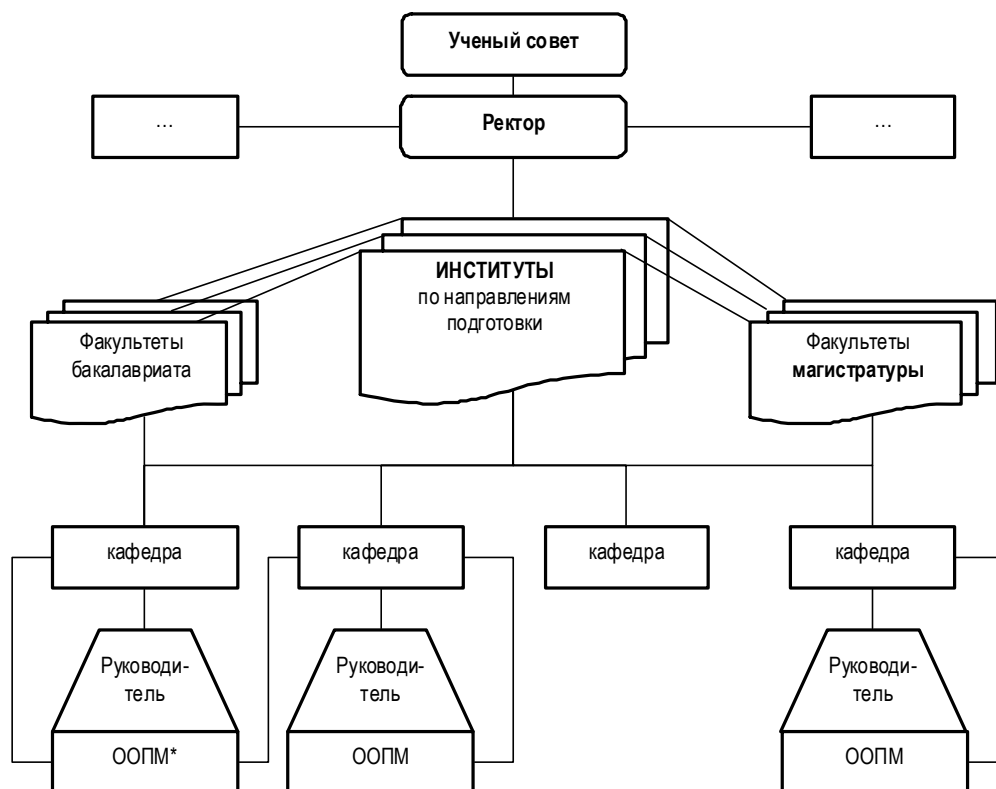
Ученый совет

...

Ректор

...

ИНСТИТУТЫ
по направлениям подготовки

Факультеты бакалавриата

Факультеты магистратуры

кафедра

кафедра

кафедра

кафедра

Руководи-
тель

ООПМ*

Руководи-
тель

ООПМ

Руководи-
тель

ООПМ